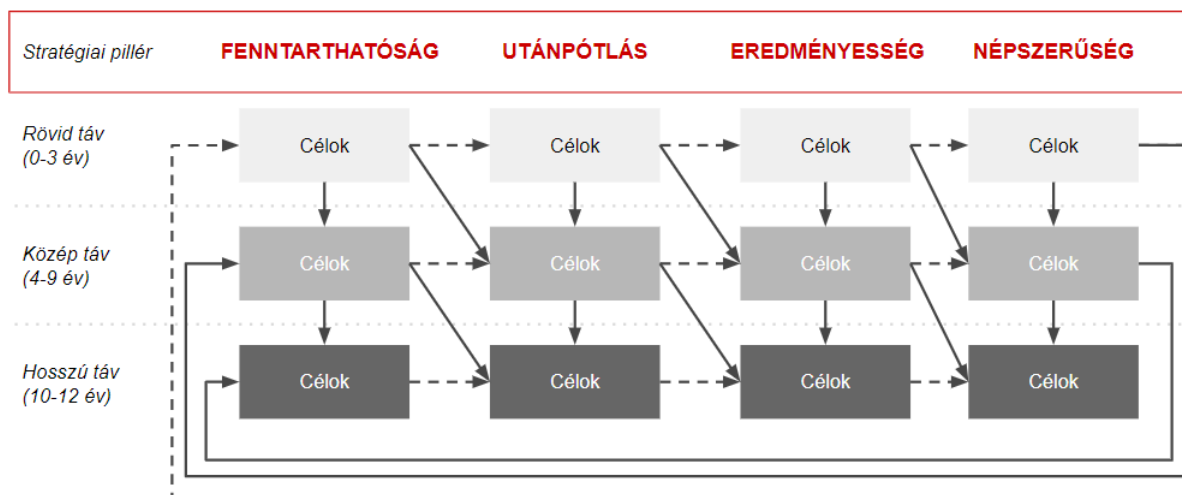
| Stratégiai pillér | FENNTARTHATÓSÁG | UTÁNPÓTLÁS | EREDMÉNYESSÉG | NÉPSZERŰSÉG |
|---|---|---|---|---|
| Rövid táv (0-3 év) | Célok | Célok | Célok | Célok |
| Közép táv (4-9 év) | Célok | Célok | Célok | Célok |
| Hosszú táv (10-12 év) | Célok | Célok | Célok | Célok |